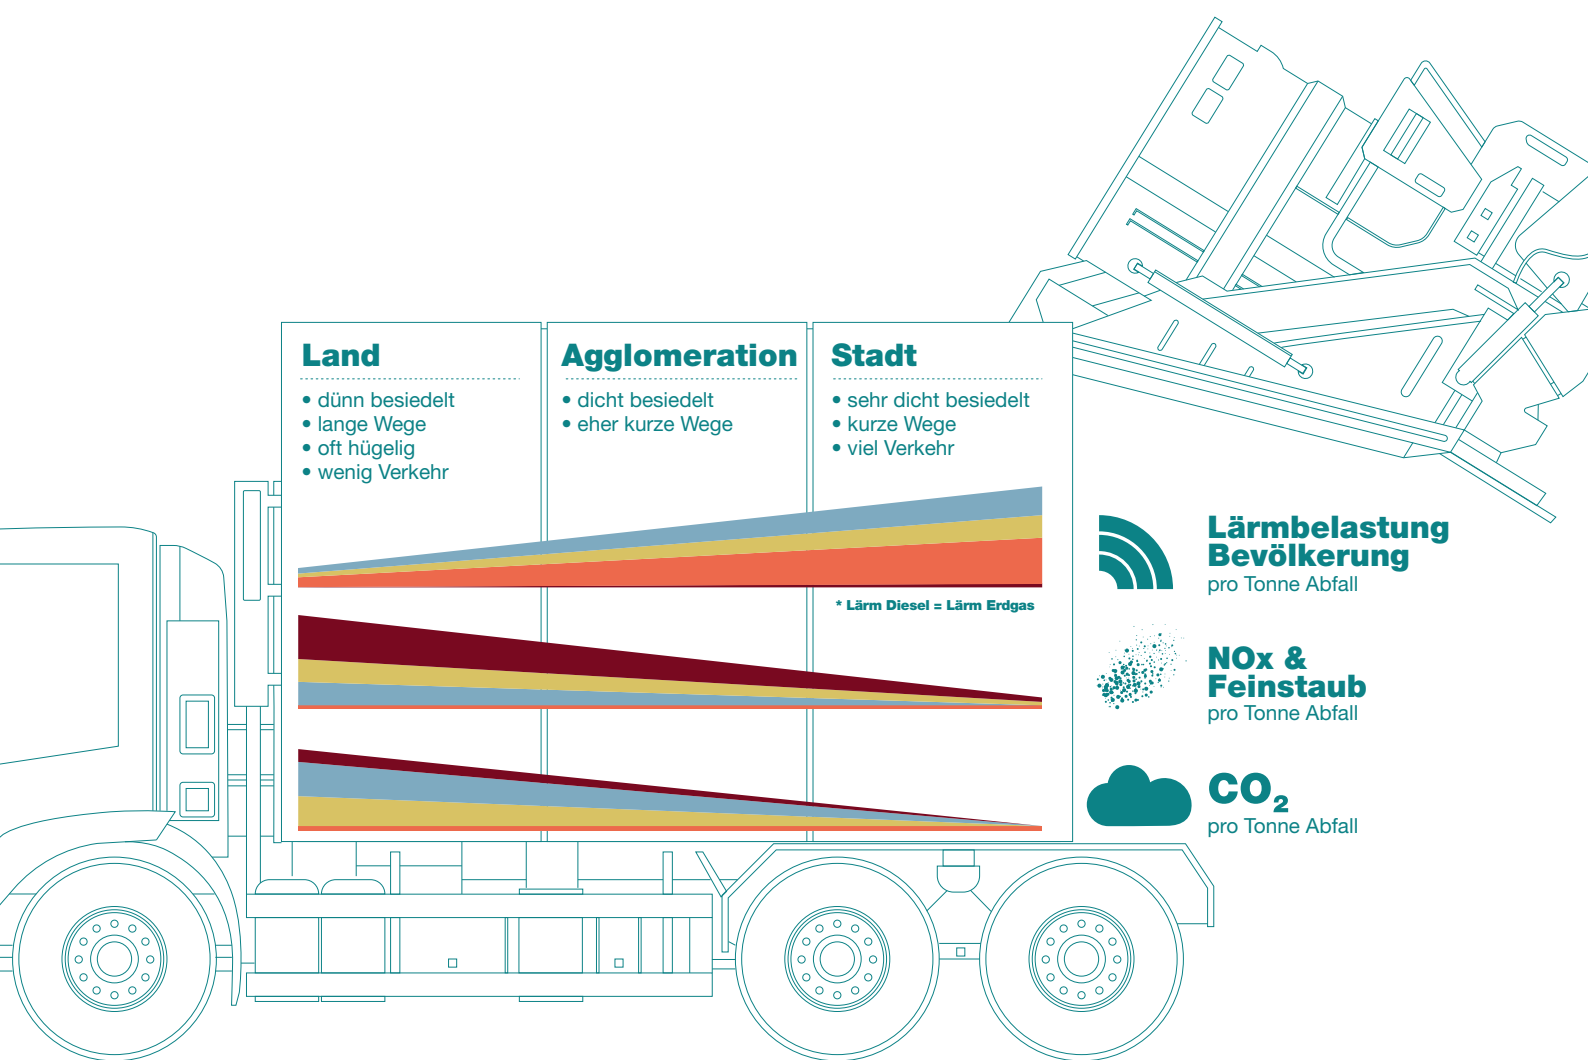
Land
• dünn besiedelt
• lange Wege
• oft hügelig
• wenig Verkehr

Agglomeration
• dicht besiedelt
• eher kurze Wege

Stadt
• sehr dicht besiedelt
• kurze Wege
• viel Verkehr

* Lärm Diesel = Lärm Erdgas

Lärmbelastung Bevölkerung
pro Tonne Abfall

NOx & Feinstaub
pro Tonne Abfall

$CO_2$
pro Tonne Abfall